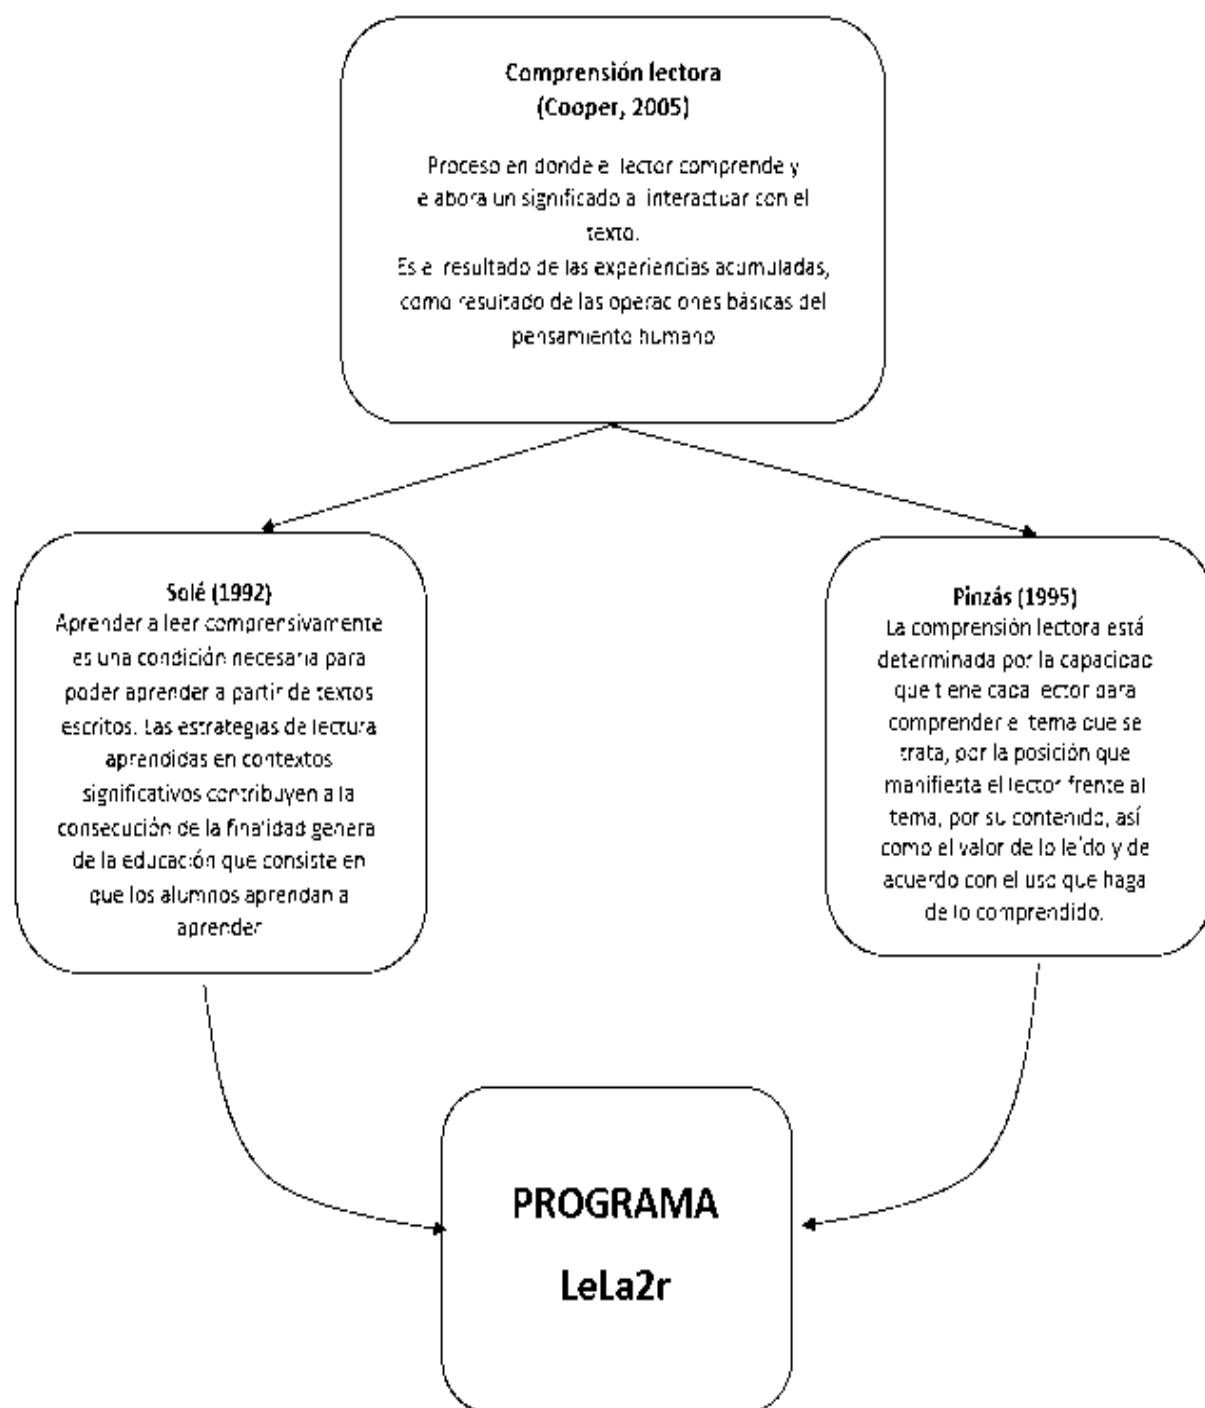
Comprensión lectora
(Cooper, 2005)

Proceso en donde el lector comprende y elabora un significado al interactuar con el texto.
Es el resultado de las experiencias acumuladas, como resultado de las operaciones básicas del pensamiento humano

Solé (1992)
Aprender a leer comprensivamente es una condición necesaria para poder aprender a partir de textos escritos. Las estrategias de lectura aprendidas en contextos significativos contribuyen a la consecución de la finalidad general de la educación que consiste en que los alumnos aprendan a aprender

Pinzás (1995)
La comprensión lectora está determinada por la capacidad que tiene cada lector para comprender el tema que se trata, por la posición que manifiesta el lector frente al tema, por su contenido, así como el valor de lo leído y de acuerdo con el uso que haga de lo comprendido.

PROGRAMA
LeLa2r